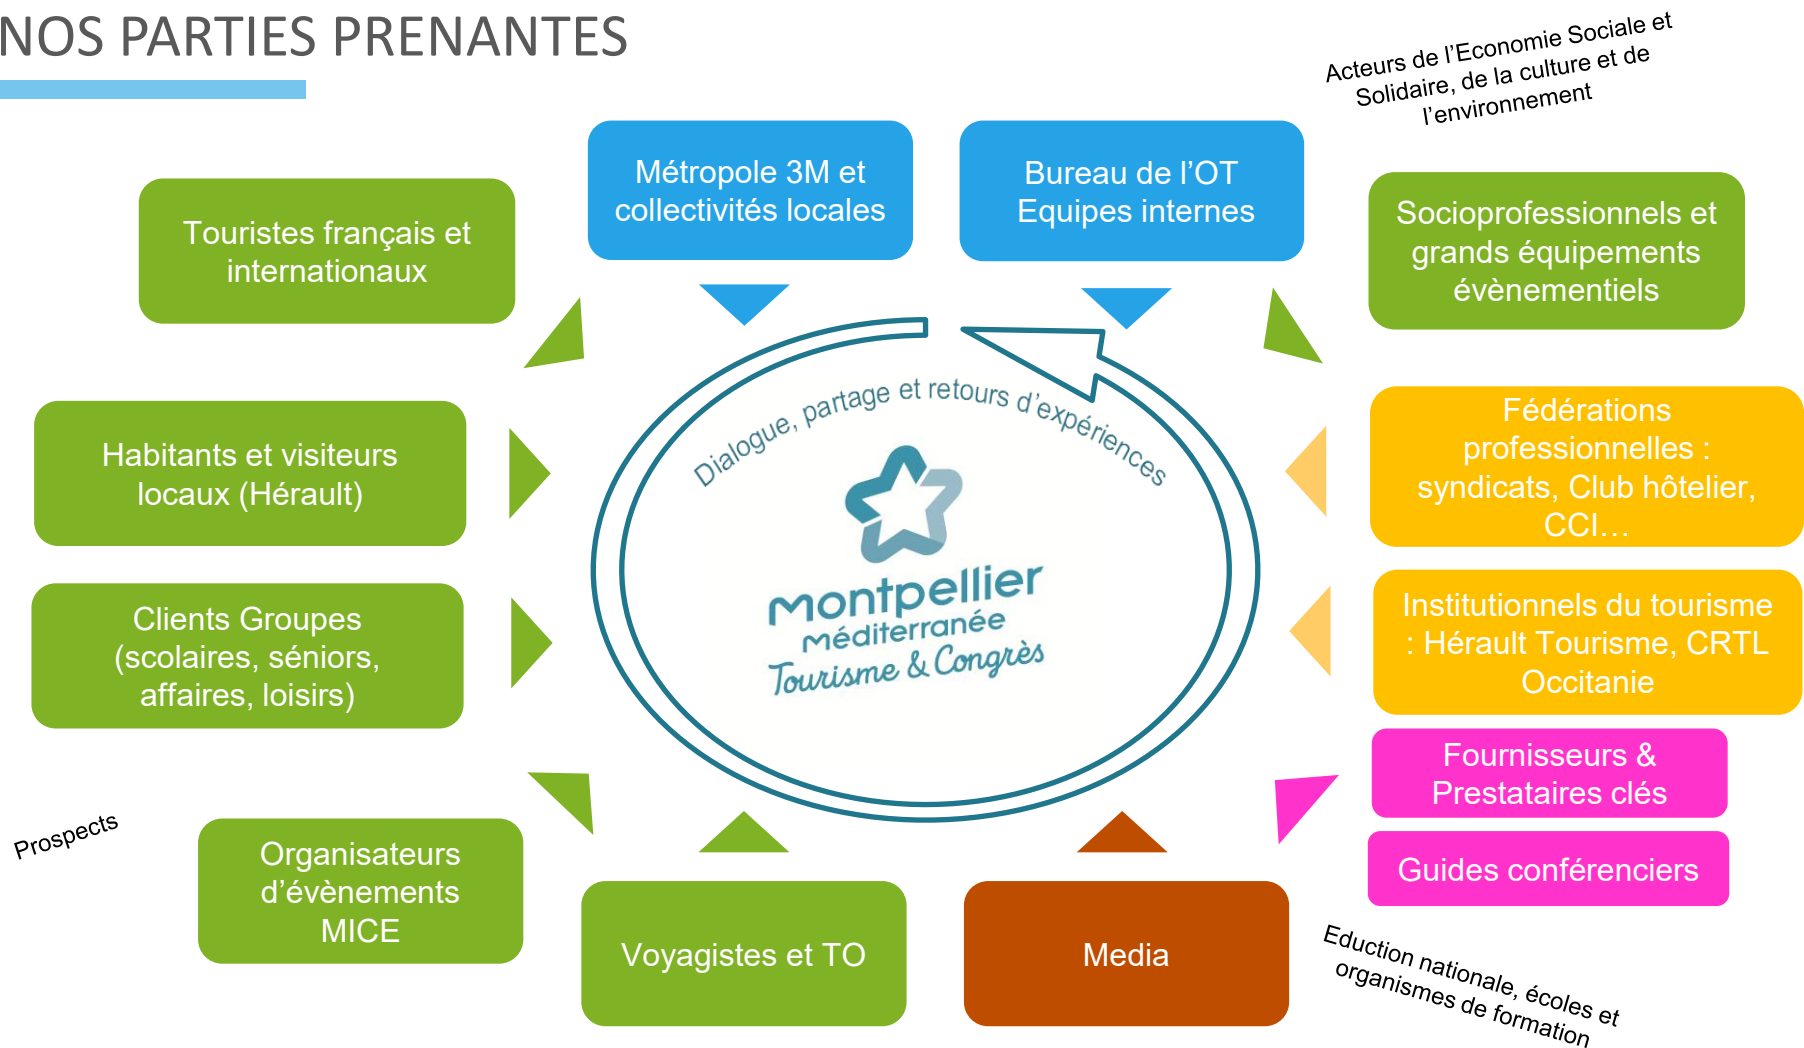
NOS PARTIES PRENANTES

Acteurs de l'Economie Sociale et Solidaire, de la culture et de l'environnement

Touristes français et internationaux

Métropole 3M et collectivités locales

Bureau de l'OT Equipes internes

Socioprofessionnels et grands équipements évènementiels

Habitants et visiteurs locaux (Hérault)

Dialogue, partage et retours d'expériences

Montpellier Méditerranée Tourisme & Congrès

Fédérations professionnelles : syndicats, Club hôtelier, CCI…

Clients Groupes (scolaires, séniors, affaires, loisirs)

Institutionnels du tourisme : Hérault Tourisme, CRTL Occitanie

Fournisseurs & Prestataires clés

Guides conférenciers

Prospects

Organisateurs d'évènements MICE

Voyagistes et TO

Media

Eduction nationale, écoles et organismes de formation